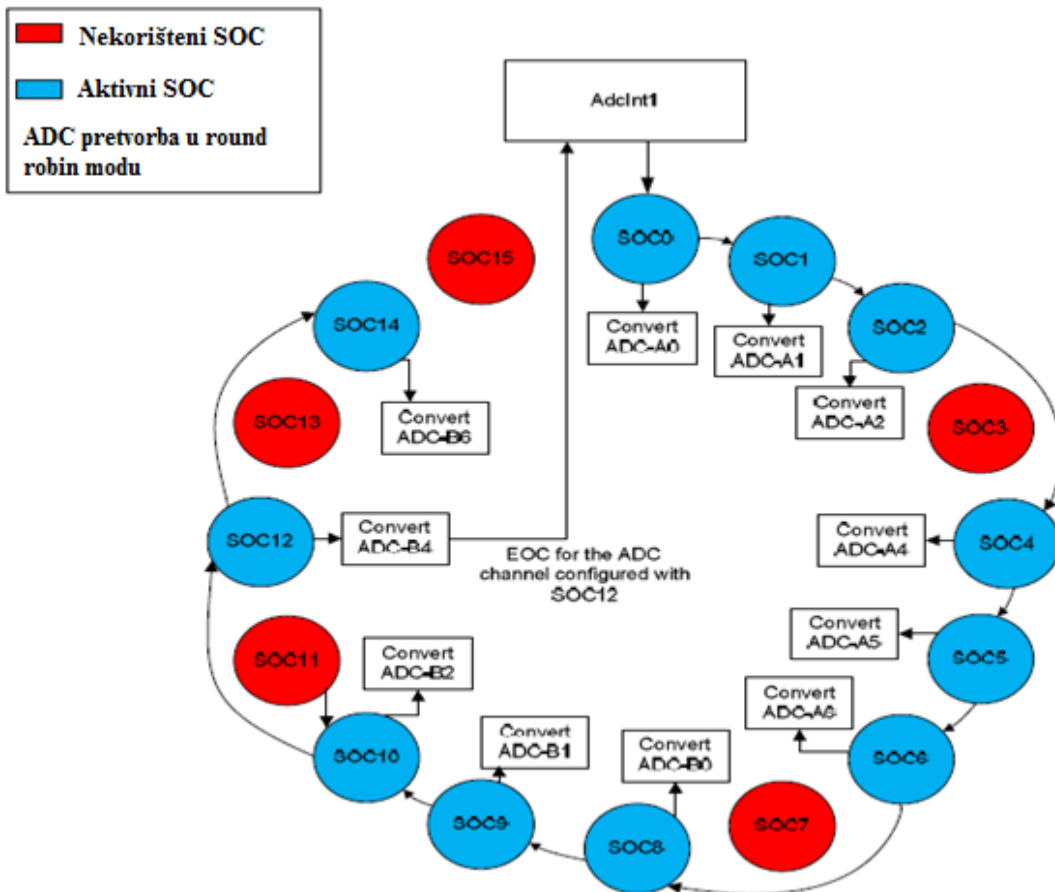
Nekorišteni SOC

Aktivni SOC

ADC pretvorba u round robin modu

AdcInt1

SOC0

SOC1

SOC2

SOC3

SOC4

SOC5

SOC6

SOC7

SOC8

SOC9

SOC10

SOC11

SOC12

SOC13

SOC14

SOC15

Convert ADC-A0

Convert ADC-A1

Convert ADC-A2

Convert ADC-A4

Convert ADC-A5

Convert ADC-A6

Convert ADC-B0

Convert ADC-B1

Convert ADC-B2

Convert ADC-B4

Convert ADC-B6

EOC for the ADC channel configured with SOC12